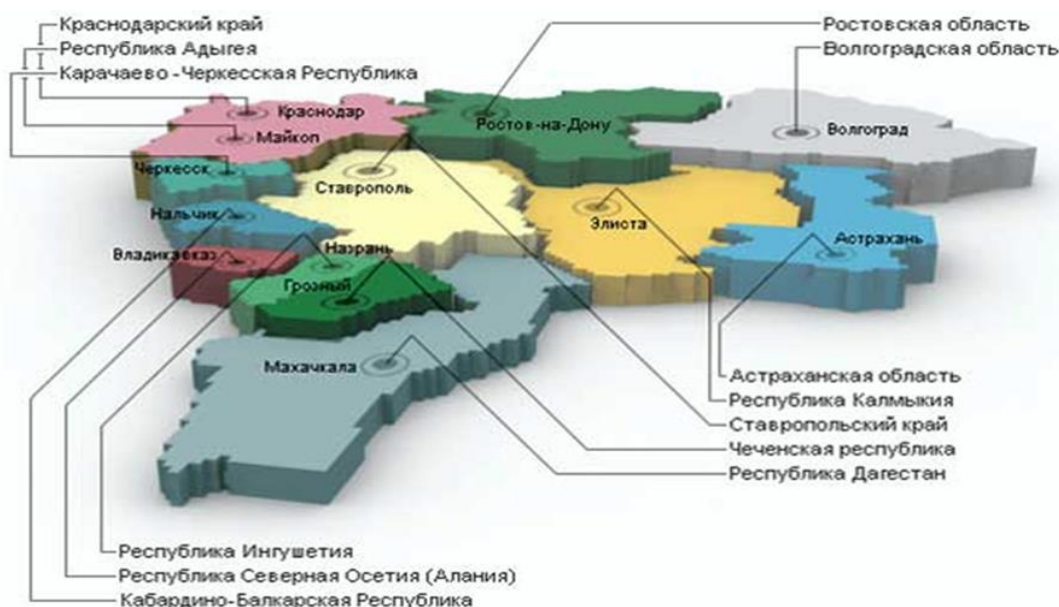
Краснодарский край
Республика Адыгея
Карачаево - Черкесская Республика

Ростовская область
Волгоградская область

Краснодар
Майкоп
Ростов-на-Дону
Волгоград
Черкесск
Ставрополь
Нальчик
Элиста
Назрань
Владикавказ
Астрахань
Грозный
Махачкала

Астраханская область
Республика Калмыкия
Ставропольский край
Чеченская республика
Республика Дагестан

Республика Ингушетия
Республика Северная Осетия (Алания)
Кабардино-Балкарская Республика